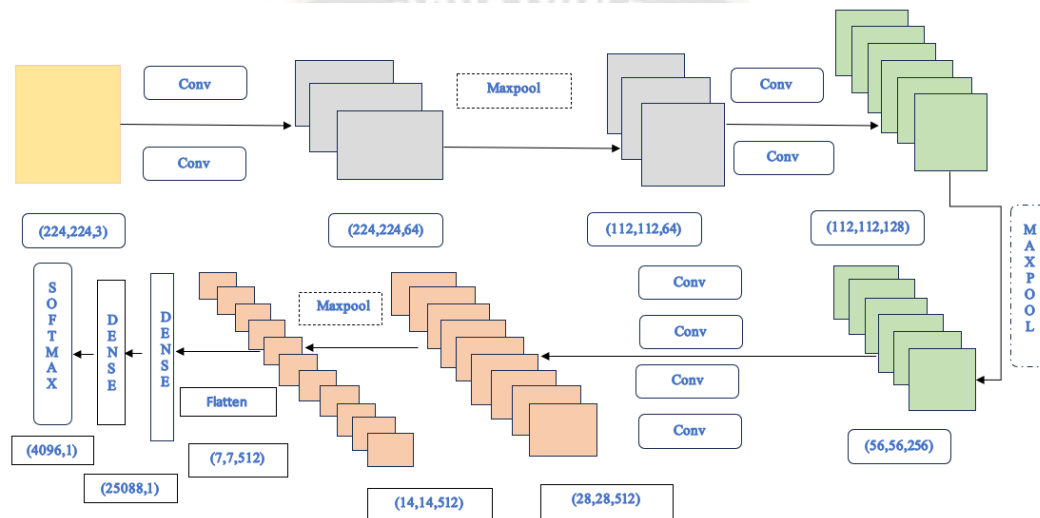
Conv

Conv

Maxpool

Conv

Conv

(224,224,3)

(224,224,64)

(112,112,64)

(112,112,128)

MAXPOOL

SOFTMAX

DENSE

DENSE

Maxpool

Conv

Conv

Conv

Conv

Flatten

(4096,1)

(7,7,512)

(25088,1)

(14,14,512)

(28,28,512)

(56,56,256)